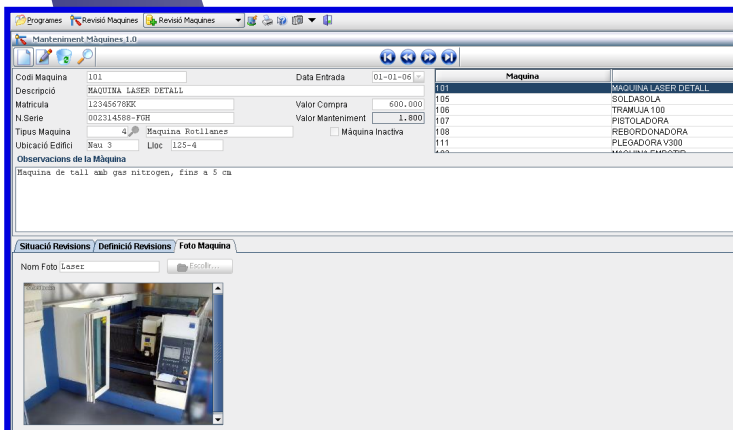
Programes Revisió Maquines Revisió Maquines

Manteniment Màquines 1.0

Codi Maquina 101
Descripció MAQUINA LASER DETALL
Matricula 12345678KK
N.Serie 002314588-FGH
Tipus Maquina 4 Maquina Rotllanes
Ubicació Edifici Nau 3 Lloc 125-4

Data Entrada 01-01-06
Valor Compra 600.000
Valor Manteniment 1.800
Màquina Inactiva

| Maquina | |
|---|---|
| 101 | MAQUINA LASER DETALL |
| 105 | SOLDASOLA |
| 106 | TRAMUJA 100 |
| 107 | PISTOLADORA |
| 108 | REBORDONADORA |
| 111 | PLEGADORA V300 |

Observacions de la Màquina
Maquina de tall amb gas nitrogen, fins a 5 cm

Situació Revisions / Definició Revisions / Foto Maquina

Nom Foto Laser
Escollir...